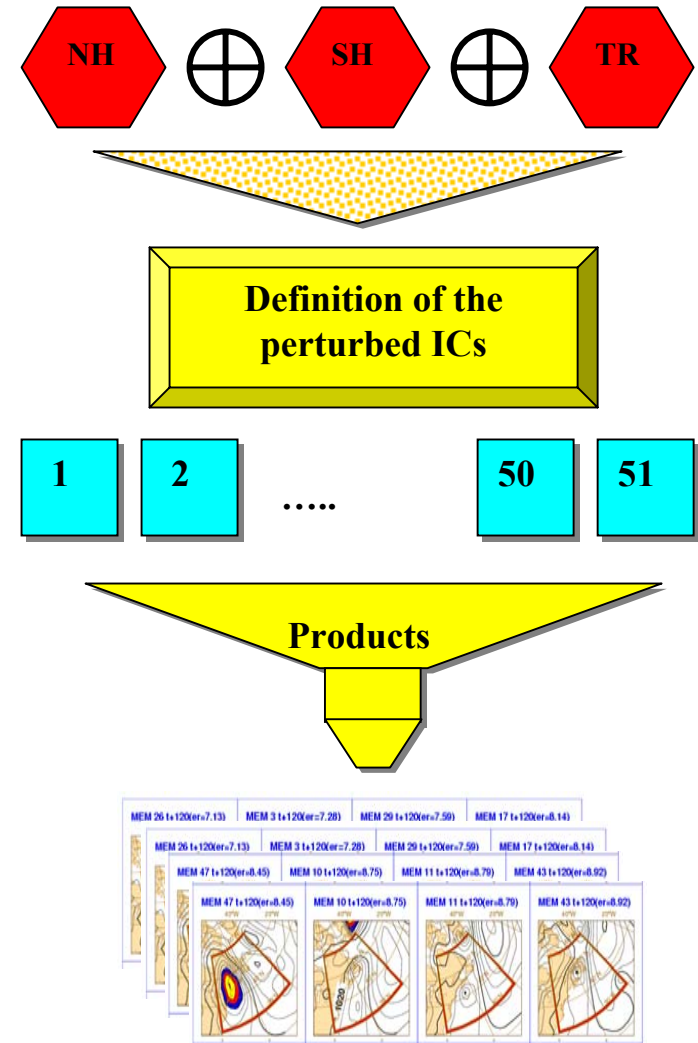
NH $\oplus$ SH $\oplus$ TR

Definition of the perturbed ICs

1

2

.....

50

51

Products

MEM 26 t+120(er=7.13) MEM 3 t+120(er=7.28) MEM 29 t+120(er=7.59) MEM 17 t+120(er=8.14)

MEM 26 t+120(er=7.13) MEM 3 t+120(er=7.28) MEM 29 t+120(er=7.59) MEM 17 t+120(er=8.14)

MEM 47 t+120(er=8.45) MEM 10 t+120(er=8.75) MEM 11 t+120(er=8.79) MEM 43 t+120(er=8.92)

MEM 47 t+120(er=8.45) MEM 10 t+120(er=8.75) MEM 11 t+120(er=8.79) MEM 43 t+120(er=8.92)

40°W 20°W 40°W 20°W 40°W 20°W 40°W 20°W

1020